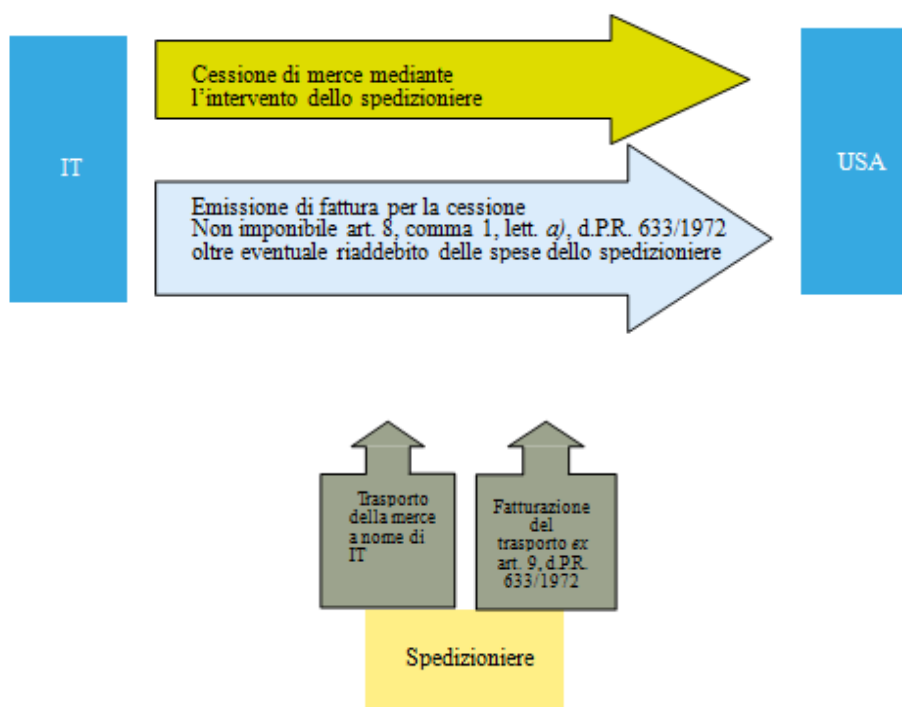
IT

Cessione di merce mediante l'intervento dello spedizioniere

USA

Emissione di fattura per la cessione
Non imponibile art. 8, comma 1, lett. *a)*, d.P.R. 633/1972 oltre eventuale riaddebito delle spese dello spedizioniere

Trasporto della merce a nome di IT

Fatturazione del trasporto *ex* art. 9, d.P.R. 633/1972

Spedizioniere